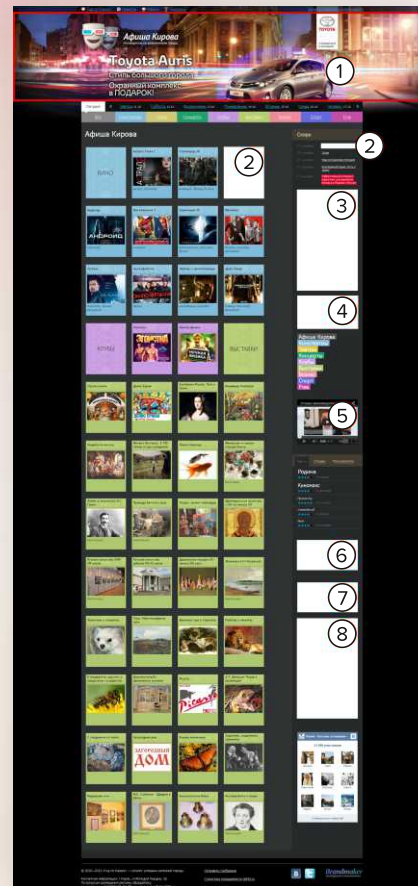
Афиша Кирова

Toyota Auris

Стиль большого города

Охранный комплекс в ПОДАРОК!

TOYOTA

1

Афиша Кирова

2

2

3

4

5

6

7

8

КИНО

АНДРОИД

КЛУБЫ

ВЫСТАВКИ

ЗАГОРОДНЫЙ ДОМ

Родина

Киномакс

Афиша Кирова